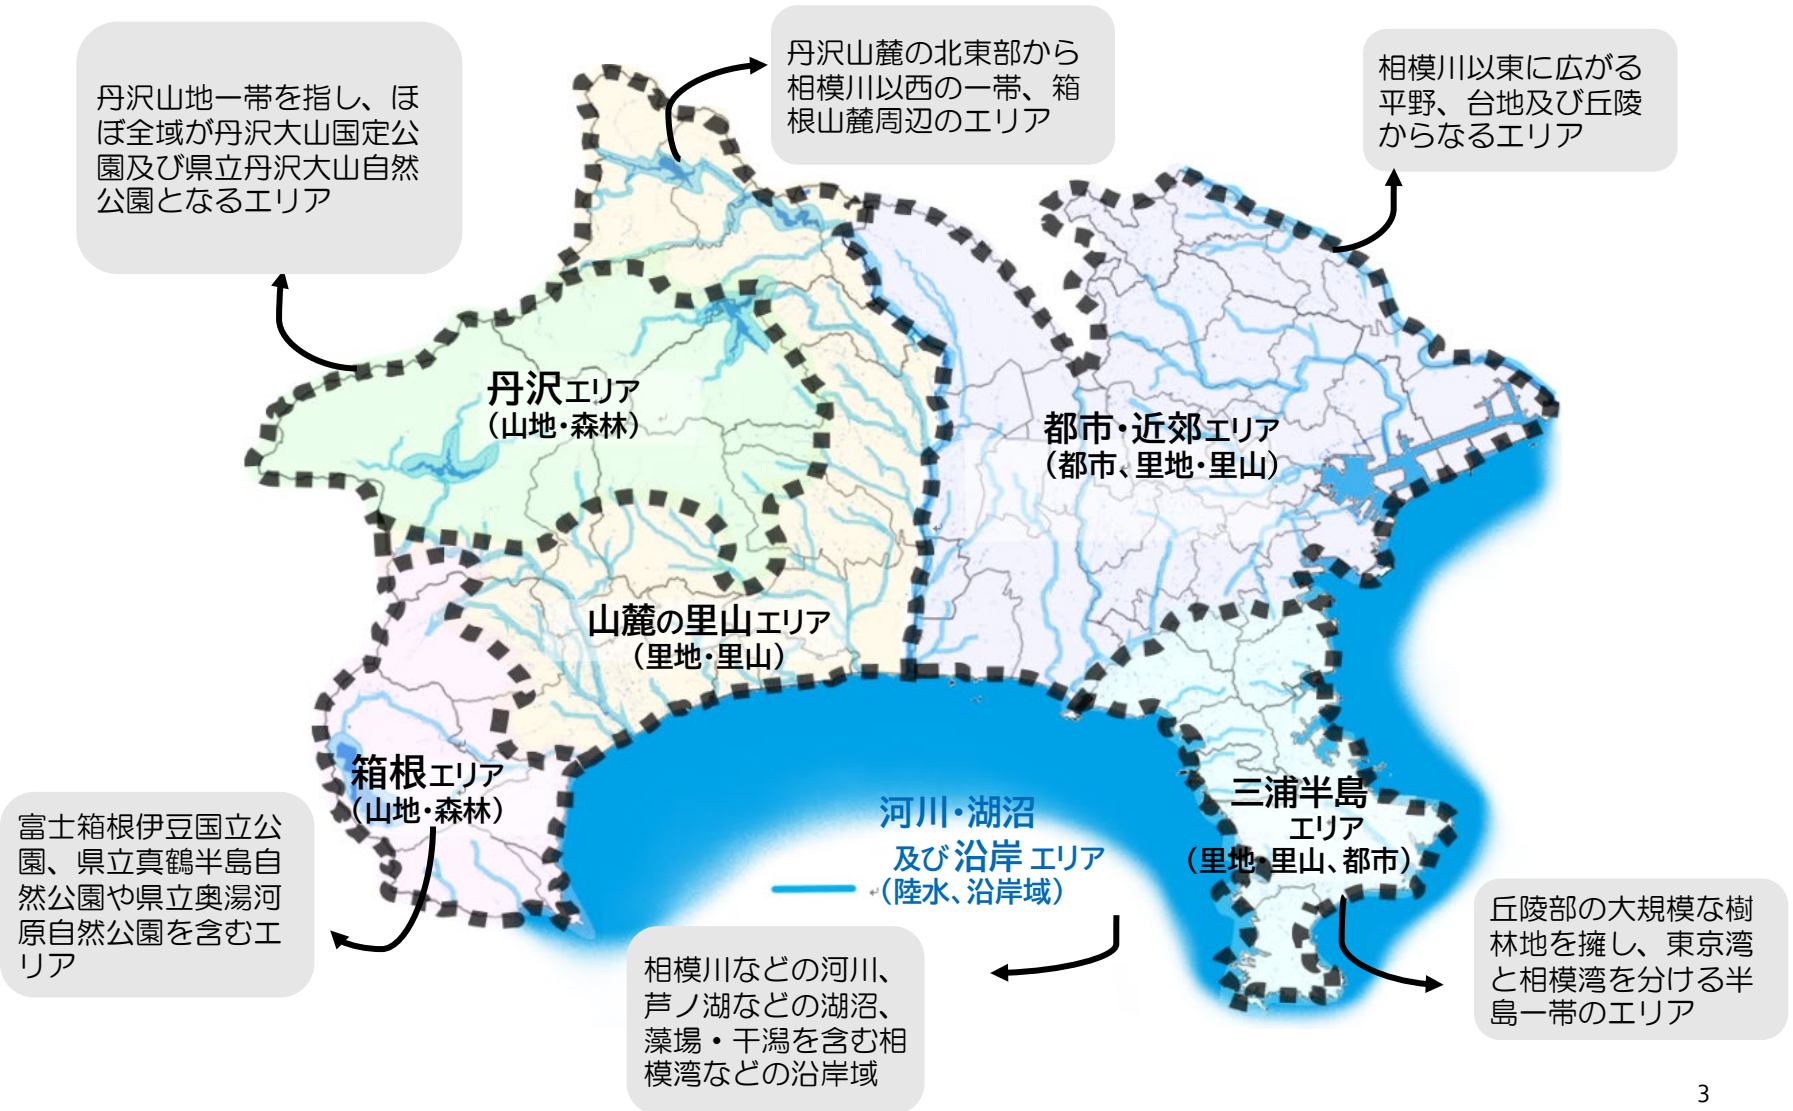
丹沢山地一帯を指し、ほぼ全域が丹沢大山国定公園及び県立丹沢大山自然公園となるエリア

丹沢山麓の北東部から相模川以西の一帯、箱根山麓周辺のエリア

相模川以東に広がる平野、台地及び丘陵からなるエリア

丹沢エリア
（山地・森林）

都市・近郊エリア
（都市、里地・里山）

山麓の里山エリア
（里地・里山）

箱根エリア
（山地・森林）

三浦半島
エリア
（里地・里山、都市）

河川・湖沼
及び沿岸エリア
（陸水、沿岸域）

富士箱根伊豆国立公園、県立真鶴半島自然公園や県立奥湯河原自然公園を含むエリア

相模川などの河川、芦ノ湖などの湖沼、藻場・干潟を含む相模湾などの沿岸域

丘陵部の大規模な樹林地を擁し、東京湾と相模湾を分ける半島一帯のエリア

3